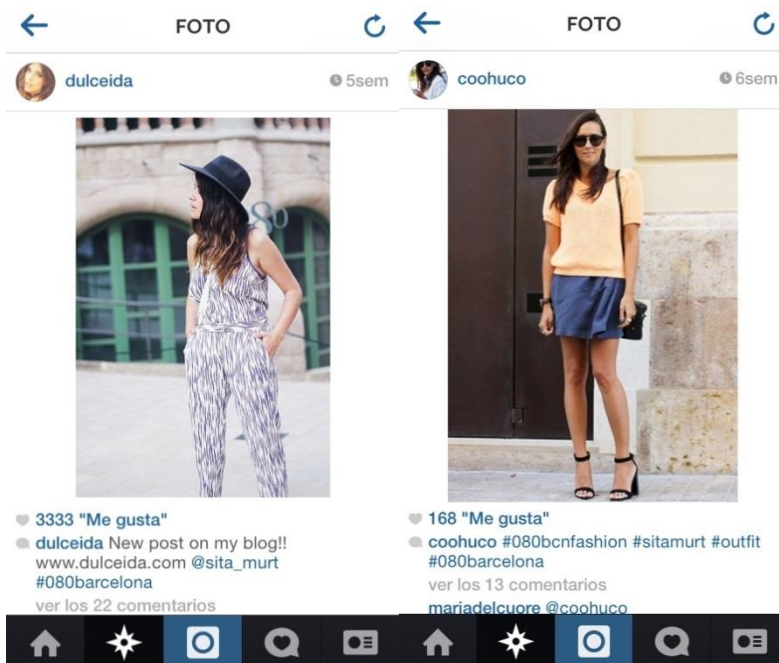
FOTO

dulceida

5sem

80

3333 "Me gusta"

dulceida New post on my blog!! www.dulceida.com @sita_murt #080barcelona

ver los 22 comentarios

FOTO

coohuco

6sem

168 "Me gusta"

coohuco #080bcnfashion #sitamurt #outfit #080barcelona

ver los 13 comentarios

mariadelcuore @coohuco